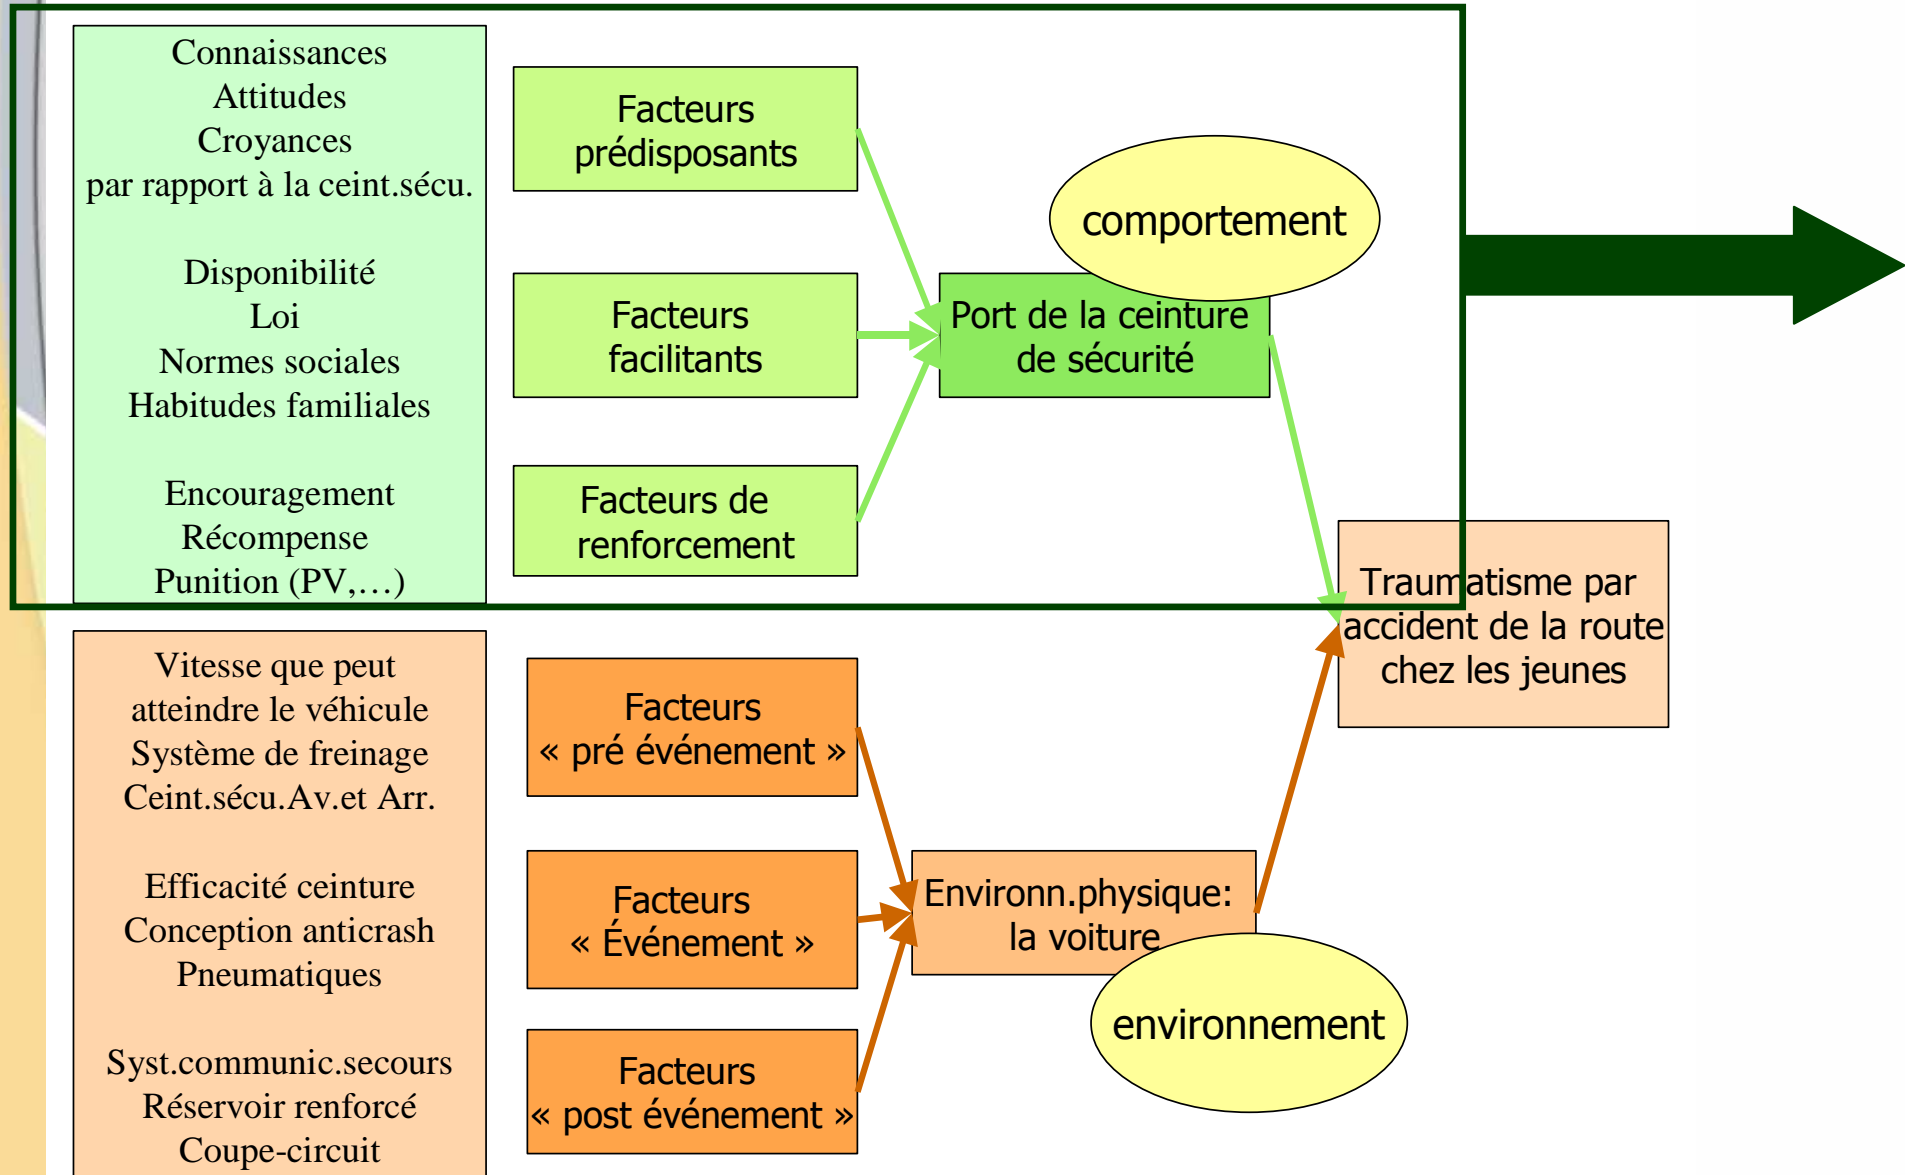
Connaissances
Attitudes
Croyances
par rapport à la ceint.sécu.

Disponibilité
Loi
Normes sociales
Habitudes familiales

Encouragement
Récompense
Punition (PV,…)

Facteurs prédisposants

Facteurs facilitants

Facteurs de renforcement

comportement

Port de la ceinture de sécurité

Traumatisme par accident de la route chez les jeunes

Vitesse que peut atteindre le véhicule
Système de freinage
Ceint.sécu.Av.et Arr.

Efficacité ceinture
Conception anticrash
Pneumatiques

Syst.communic.secours
Réservoir renforcé
Coupe-circuit

Facteurs « pré événement »

Facteurs « Événement »

Facteurs « post événement »

Environn.physique: la voiture

environnement